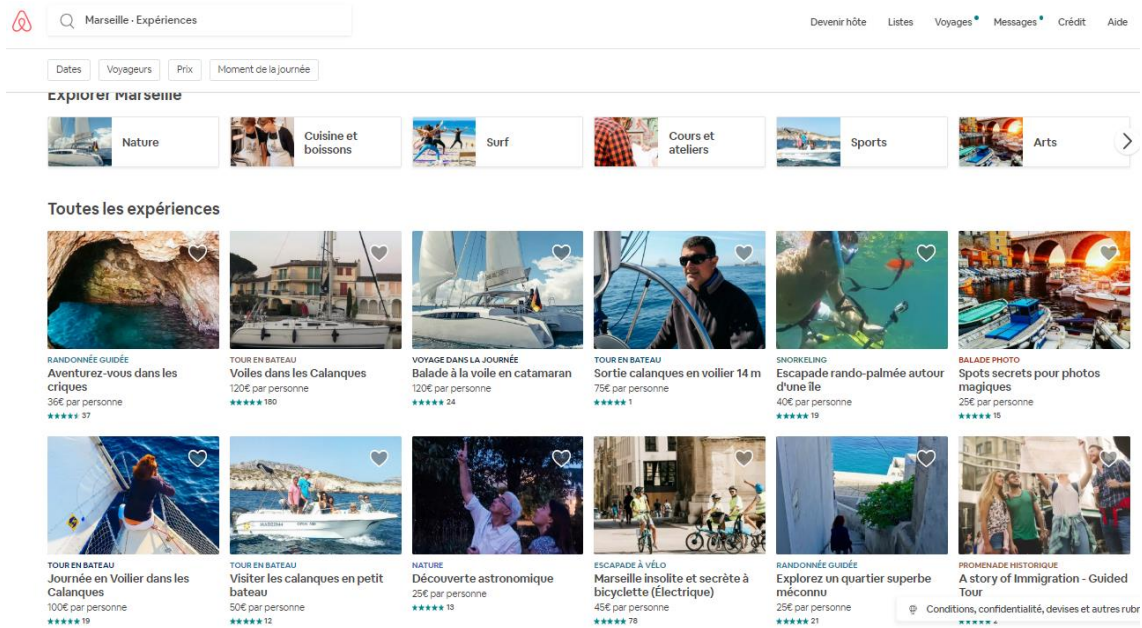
Marseille · Expériences

Devenir hôte Listes Voyages Messages Crédit Aide

Dates Voyageurs Prix Moment de la journée

Explorer Marseille

Nature

Cuisine et boissons

Surf

Cours et ateliers

Sports

Arts

Toutes les expériences

RANDONNÉE GUIDÉE
Aventurez-vous dans les criques
36€ par personne
★★★★★ 37

TOUR EN BATEAU
Voiles dans les Calanques
120€ par personne
★★★★★ 180

VOYAGE DANS LA JOURNÉE
Balade à la voile en catamaran
120€ par personne
★★★★★ 24

TOUR EN BATEAU
Sortie calanques en voilier 14 m
75€ par personne
★★★★★ 1

SNORKELING
Escapade rando-palmée autour d'une île
40€ par personne
★★★★★ 19

BALADE PHOTO
Spots secrets pour photos magiques
25€ par personne
★★★★★ 15

TOUR EN BATEAU
Journée en Voilier dans les Calanques
100€ par personne
★★★★★ 19

TOUR EN BATEAU
Visiter les calanques en petit bateau
50€ par personne
★★★★★ 12

NATURE
Découverte astronomique
25€ par personne
★★★★★ 13

ESCAPADE À VÉLO
Marseille insolite et secrète à bicyclette (Électrique)
45€ par personne
★★★★★ 78

RANDONNÉE GUIDÉE
Explorez un quartier superbe méconnu
25€ par personne
★★★★★ 21

PROMENADE HISTORIQUE
A story of Immigration - Guided Tour

Conditions, confidentialité, devises et autres rubr